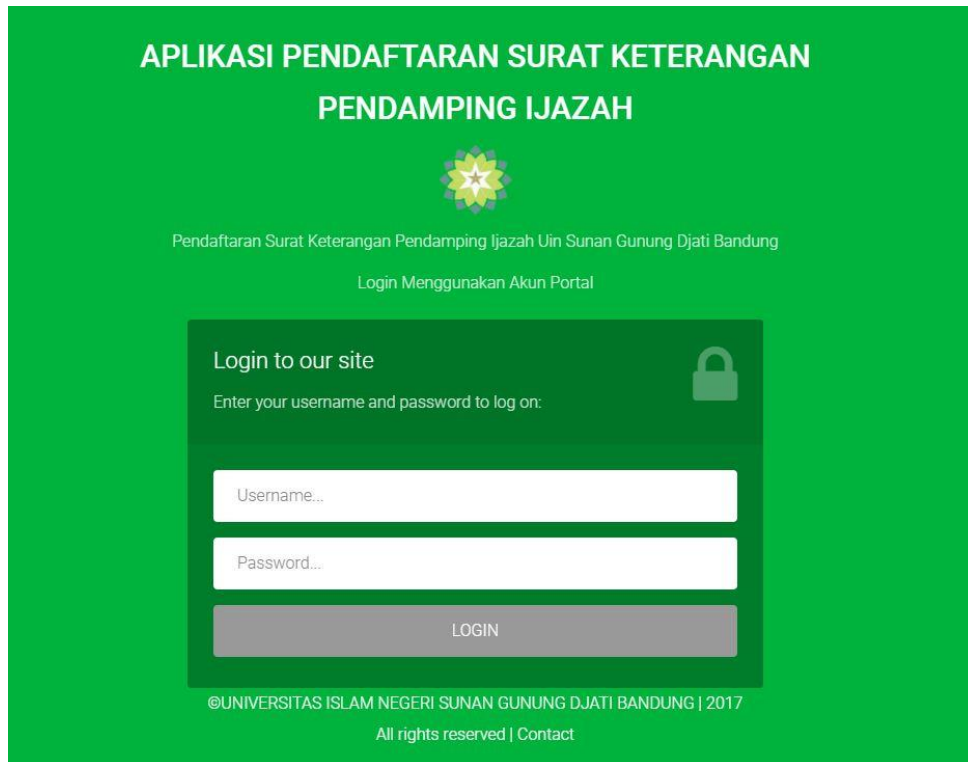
APLIKASI PENDAFTARAN SURAT KETERANGAN PENDAMPING IJAZAH

Pendaftaran Surat Keterangan Pendamping Ijazah Uin Sunan Gunung Djati Bandung

Login Menggunakan Akun Portal

Login to our site

Enter your username and password to log on:

Username...

Password...

LOGIN

©UNIVERSITAS ISLAM NEGERI SUNAN GUNUNG DJATI BANDUNG | 2017

All rights reserved | Contact